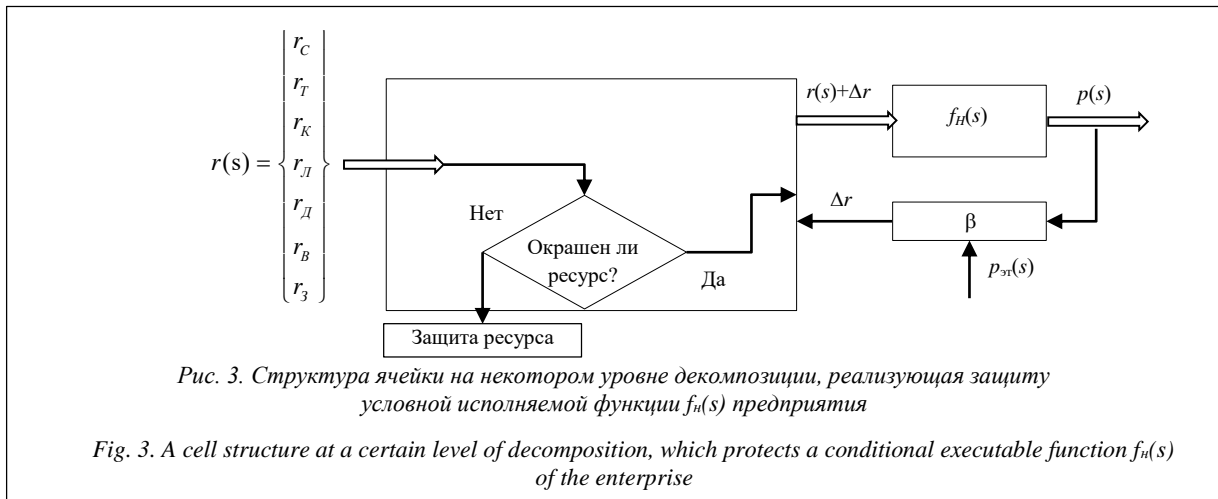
$r(\mathrm{s}) = \begin{Bmatrix} r_С \\ r_Т \\ r_К \\ r_Л \\ r_Д \\ r_В \\ r_З \end{Bmatrix}$

$r(s)+\Delta r$

$f_Н(s)$

$p(s)$

Нет

Окрашен ли ресурс?

Да

$\Delta r$

β

$p_{эт}(s)$

Защита ресурса

*Рис. 3. Структура ячейки на некотором уровне декомпозиции, реализующая защиту условной исполняемой функции $f_н(s)$ предприятия*

*Fig. 3. A cell structure at a certain level of decomposition, which protects a conditional executable function $f_н(s)$ of the enterprise*